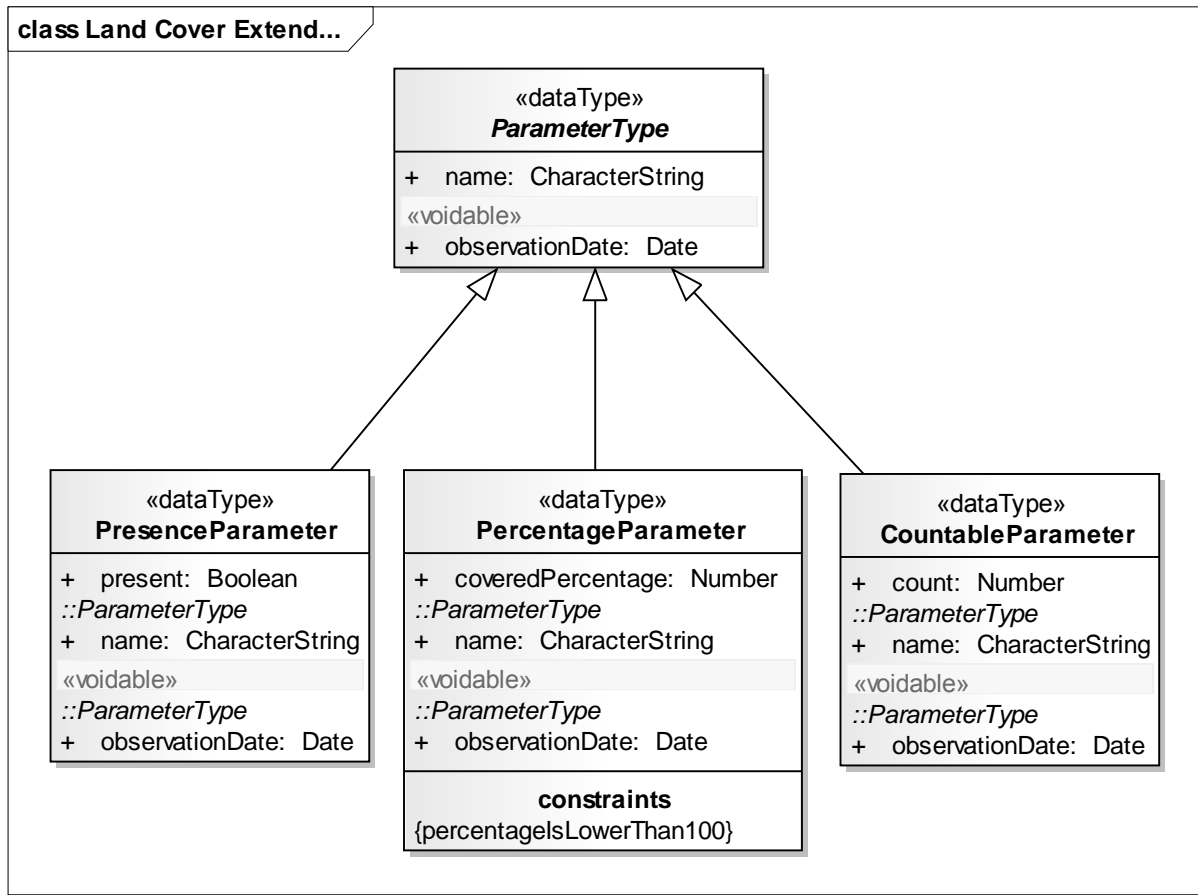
class Land Cover Extend...

«dataType»
*ParameterType*

+ name: CharacterString
«voidable»
+ observationDate: Date

«dataType»
**PresenceParameter**

+ present: Boolean
*::ParameterType*
+ name: CharacterString
«voidable»
*::ParameterType*
+ observationDate: Date

«dataType»
**PercentageParameter**

+ coveredPercentage: Number
*::ParameterType*
+ name: CharacterString
«voidable»
*::ParameterType*
+ observationDate: Date

**constraints**
{percentageIsLowerThan100}

«dataType»
**CountableParameter**

+ count: Number
*::ParameterType*
+ name: CharacterString
«voidable»
*::ParameterType*
+ observationDate: Date